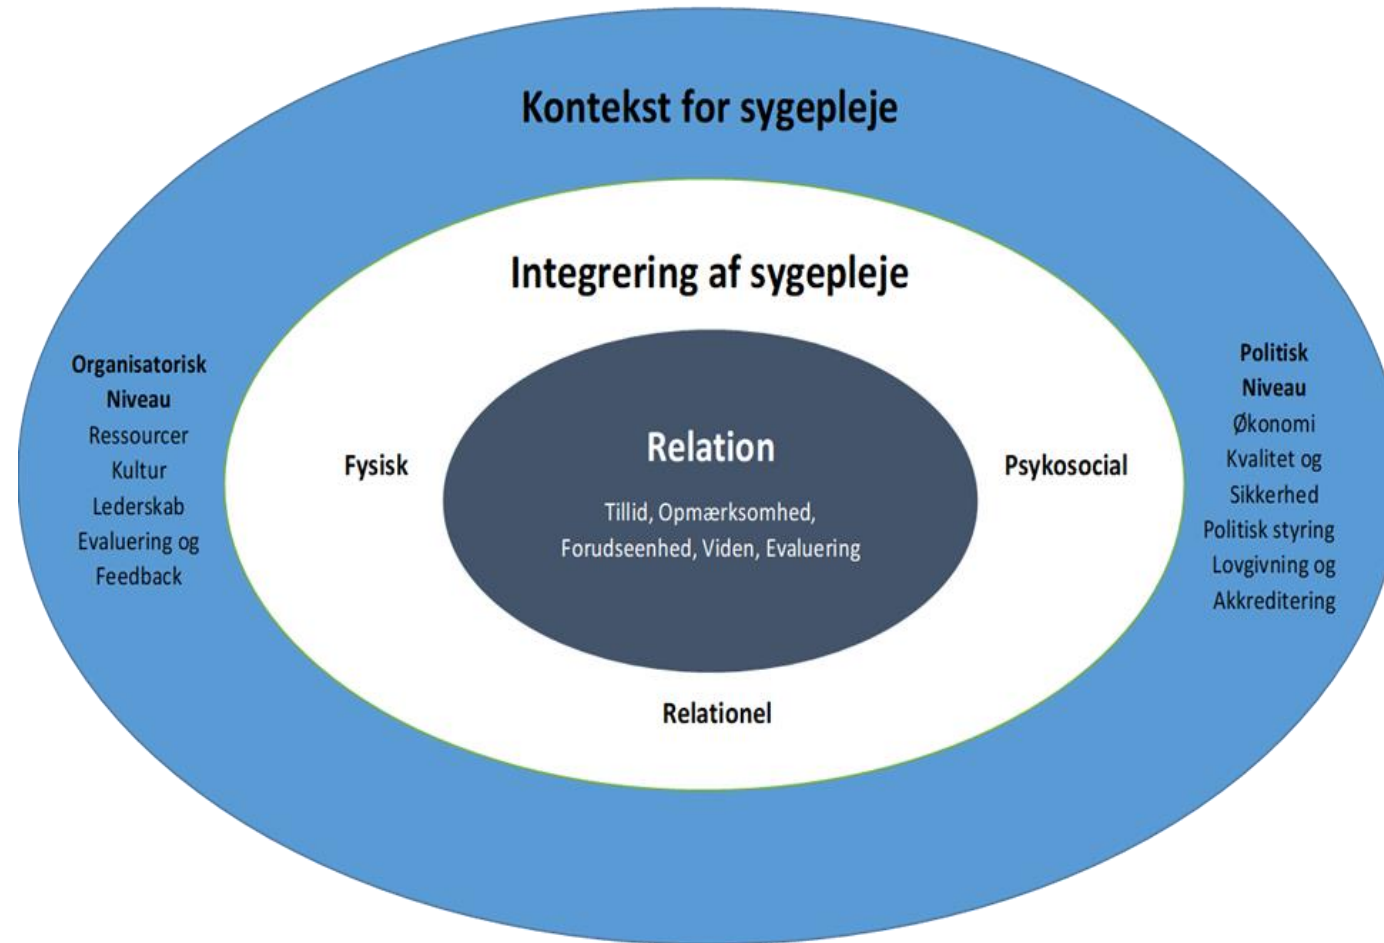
Kontekst for sygepleje

Integrering af sygepleje

Organisatorisk Niveau
Ressourcer
Kultur
Lederskab
Evaluering og Feedback

Fysisk

Relation

Tillid, Opmærksomhed, Forudseenhed, Viden, Evaluering

Psykosocial

Politisk Niveau
Økonomi
Kvalitet og Sikkerhed
Politisk styring
Lovgivning og Akkreditering

Relationel